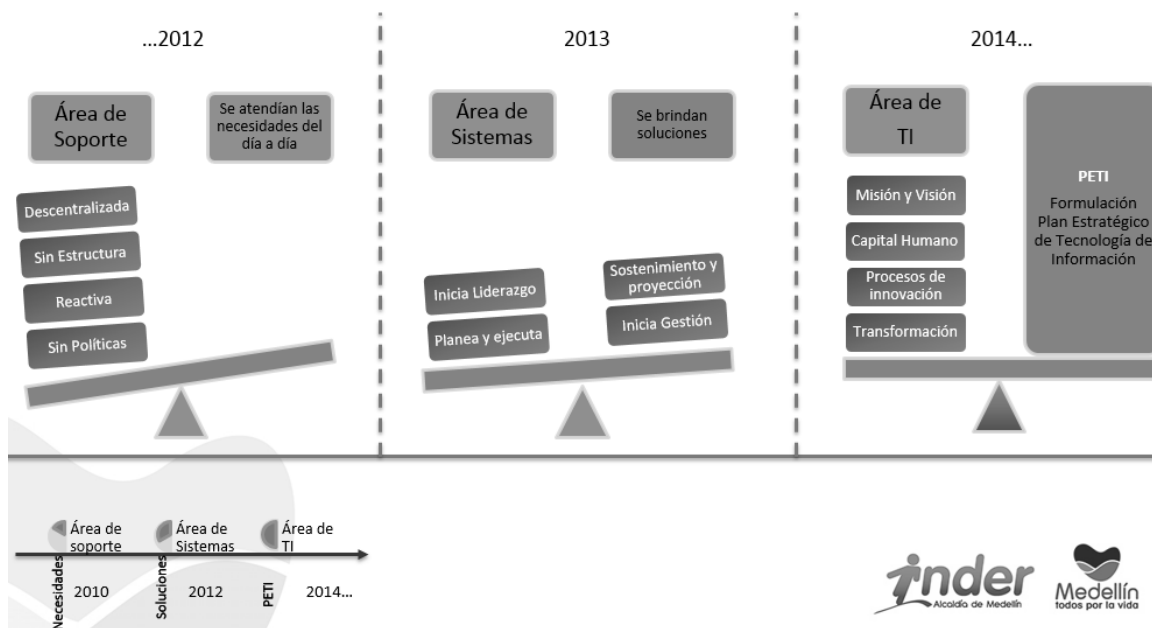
...2012

Área de Soporte

Se atendían las necesidades del día a día

Descentralizada

Sin Estructura

Reactiva

Sin Políticas

2013

Área de Sistemas

Se brindan soluciones

Inicia Liderazgo

Planea y ejecuta

Sostenimiento y proyección

Inicia Gestión

2014...

Área de TI

Misión y Visión

Capital Humano

Procesos de innovación

Transformación

PETI

Formulación Plan Estratégico de Tecnología de Información

Necesidades

Área de soporte

2010

Soluciones

Área de Sistemas

2012

PETI

Área de TI

2014...

inder
Alcaldía de Medellín

Medellín
todos por la vida